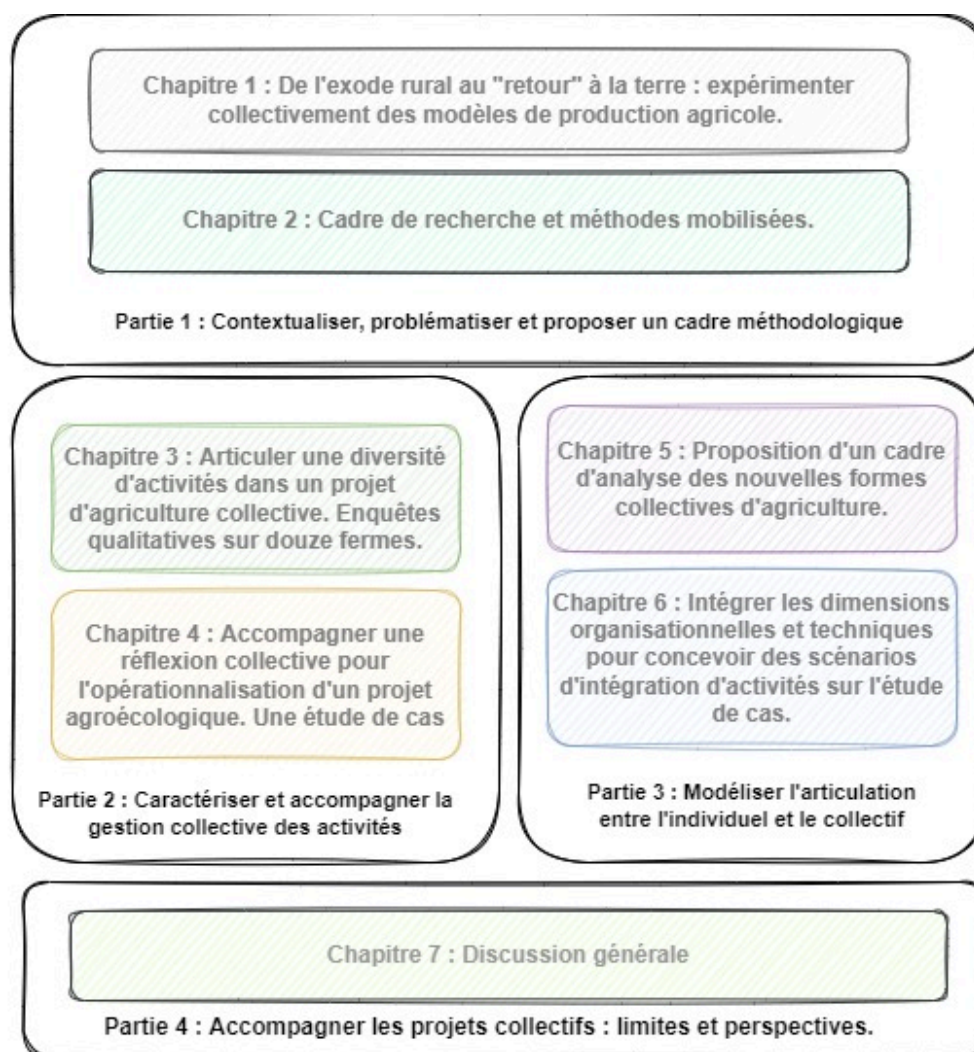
Chapitre 1 : De l'exode rural au "retour" à la terre : expérimenter collectivement des modèles de production agricole.

Chapitre 2 : Cadre de recherche et méthodes mobilisées.

Partie 1 : Contextualiser, problématiser et proposer un cadre méthodologique

Chapitre 3 : Articuler une diversité d'activités dans un projet d'agriculture collective. Enquêtes qualitatives sur douze fermes.

Chapitre 4 : Accompagner une réflexion collective pour l'opérationnalisation d'un projet agroécologique. Une étude de cas

Partie 2 : Caractériser et accompagner la gestion collective des activités

Chapitre 5 : Proposition d'un cadre d'analyse des nouvelles formes collectives d'agriculture.

Chapitre 6 : Intégrer les dimensions organisationnelles et techniques pour concevoir des scénarios d'intégration d'activités sur l'étude de cas.

Partie 3 : Modéliser l'articulation entre l'individuel et le collectif

Chapitre 7 : Discussion générale

Partie 4 : Accompagner les projets collectifs : limites et perspectives.